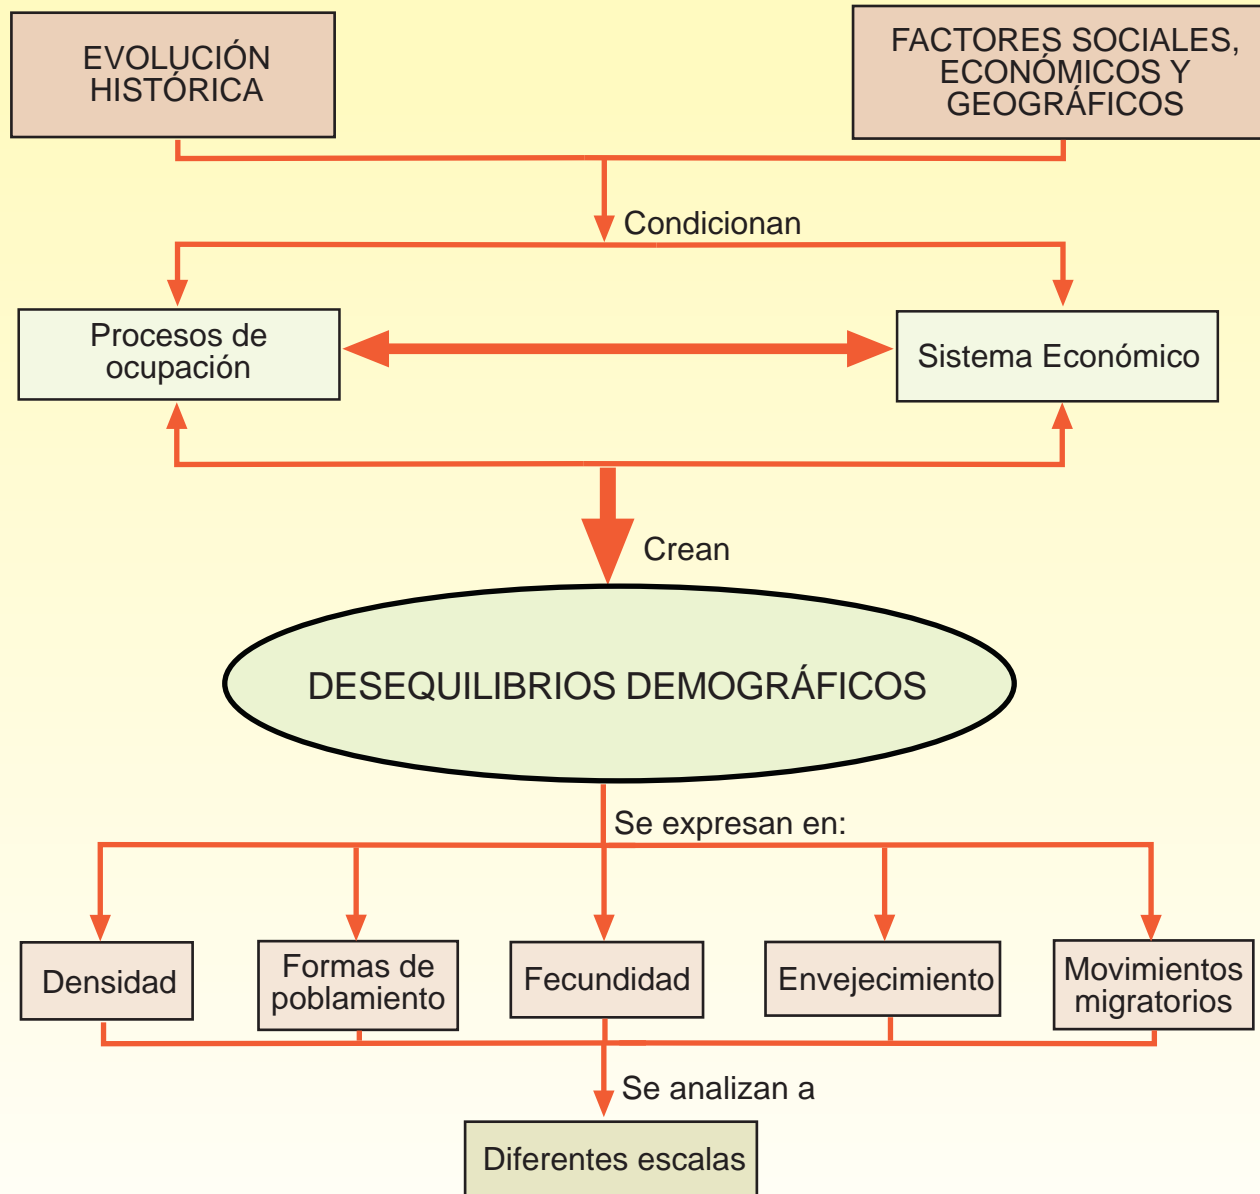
EVOLUCIÓN HISTÓRICA

FACTORES SOCIALES, ECONÓMICOS Y GEOGRÁFICOS

Condicionan

Procesos de ocupación

Sistema Económico

Crean

DESEQUILIBRIOS DEMOGRÁFICOS

Se expresan en:

Densidad

Formas de poblamiento

Fecundidad

Envejecimiento

Movimientos migratorios

Se analizan a

Diferentes escalas